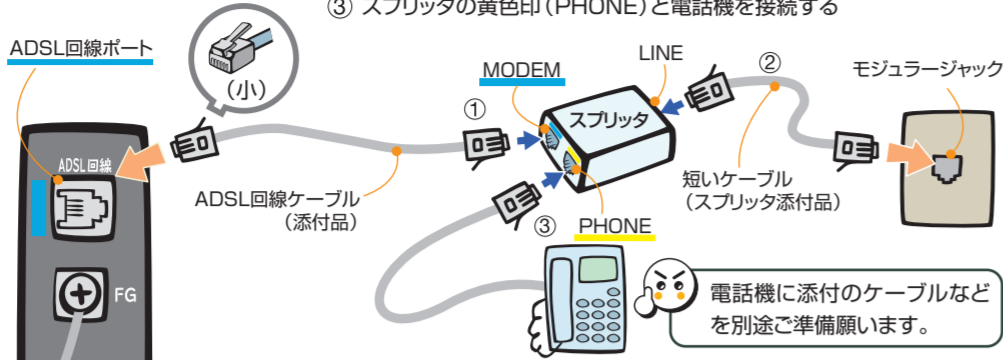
③ スプリッタの黄色印（PHONE）と電話機を接続する

ADSL回線ポート

（小）

ADSL回線

FG

ADSL回線ケーブル
（添付品）

①

MODEM

LINE

スプリッタ

②

モジュラージャック

短いケーブル
（スプリッタ添付品）

③

PHONE

電話機に添付のケーブルなどを別途ご準備願います。